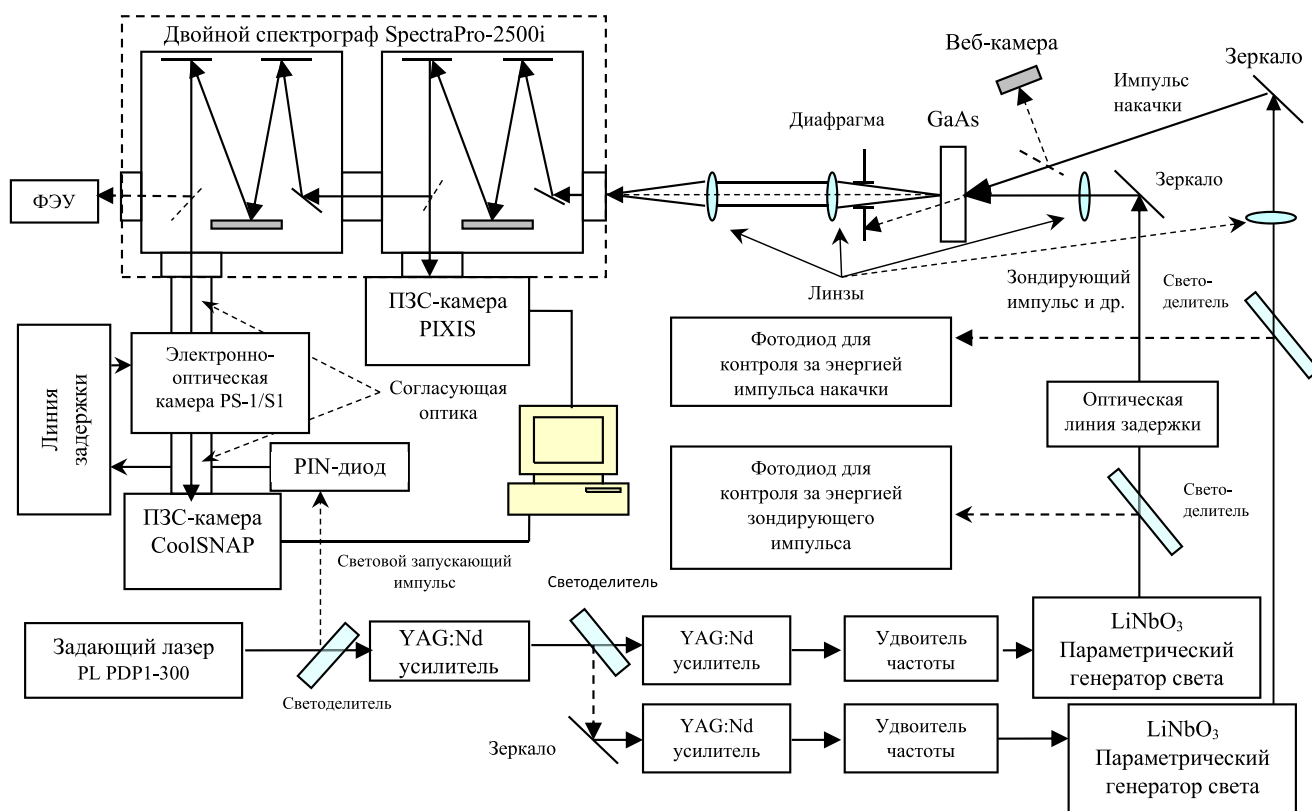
Двойной спектрограф SpectraPro-2500i

Веб-камера

Зеркало

Импульс накачки

Диафрагма

GaAs

ФЭУ

Зеркало

Линзы

Зондирующий импульс и др.

Свето-делитель

ПЗС-камера PIXIS

Линия задержки

Электронно-оптическая камера PS-1/S1

Согласующая оптика

Фотодиод для контроля за энергией импульса накачки

Оптическая линия задержки

PIN-диод

Фотодиод для контроля за энергией зондирующего импульса

Свето-делитель

ПЗС-камера CoolSNAP

Световой запускающий импульс

Светоделитель

Задающий лазер PL PDP1-300

YAG:Nd усилитель

YAG:Nd усилитель

Удвоитель частоты

$LiNbO_3$ Параметрический генератор света

Светоделитель

Зеркало

YAG:Nd усилитель

Удвоитель частоты

$LiNbO_3$ Параметрический генератор света